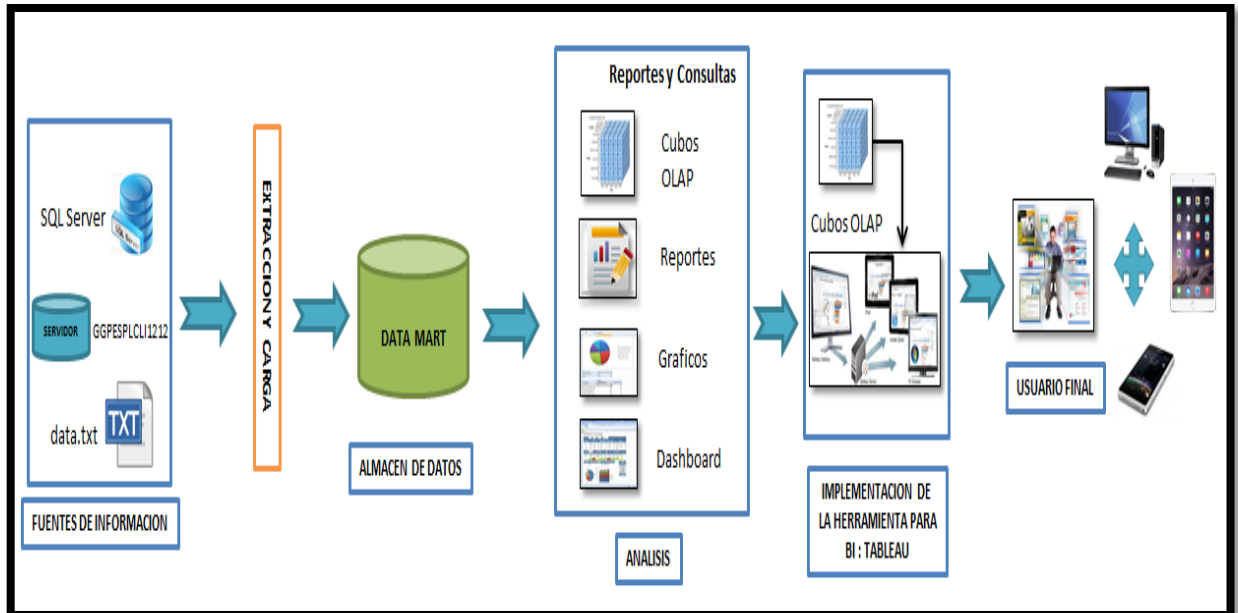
SQL Server

SERVIDOR GGPESPLCLI1212

data.txt TXT

FUENTES DE INFORMACION

EXTRACCION Y CARGA

DATA MART

ALMACEN DE DATOS

Reportes y Consultas

Cubos OLAP

Reportes

Graficos

Dashboard

ANALISIS

Cubos OLAP

IMPLEMENTACION DE LA HERRAMIENTA PARA BI : TABLEAU

USUARIO FINAL